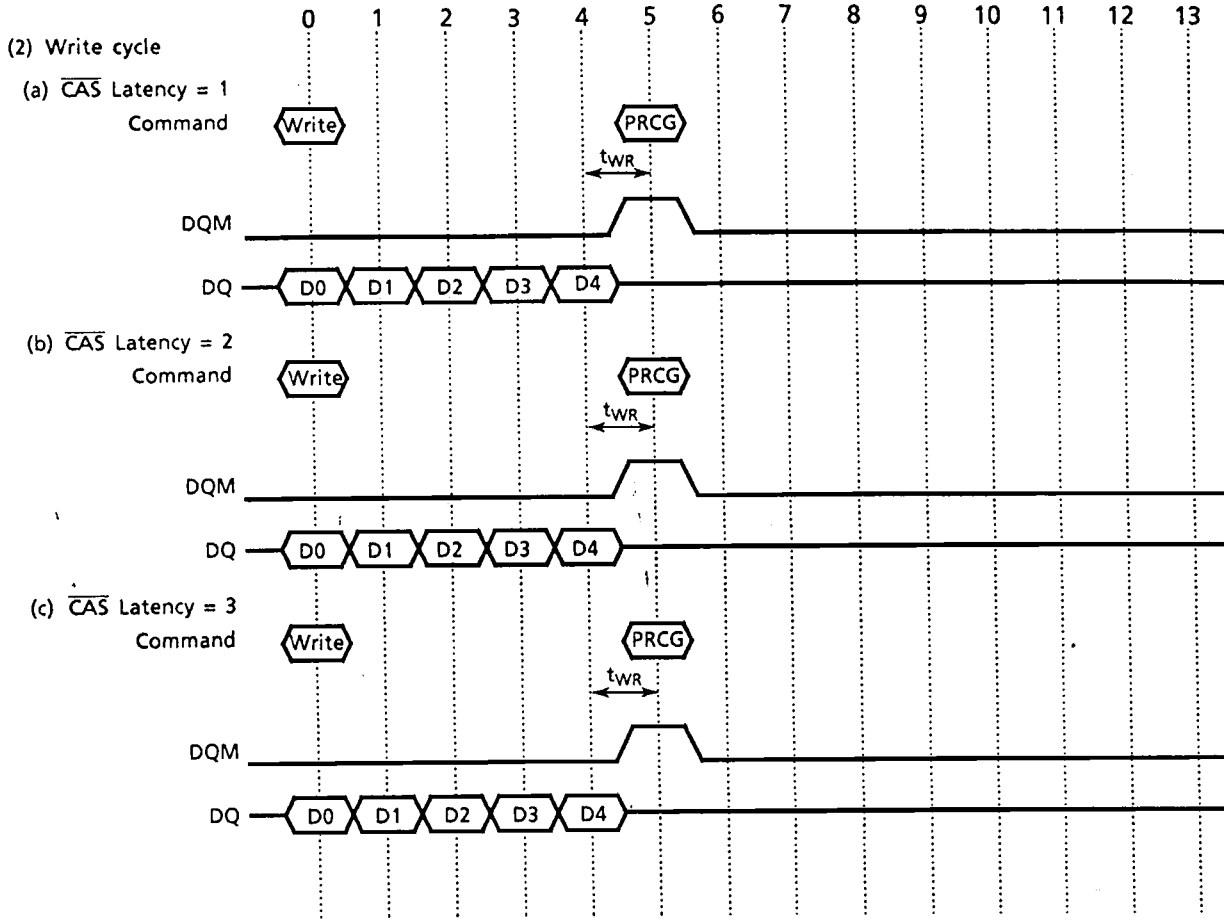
0 1 2 3 4 5 6 7 8 9 10 11 12 13

(2) Write cycle

(a) $\overline{CAS}$ Latency = 1

Command Write PRCG

$t_{WR}$

DQM

DQ D0 D1 D2 D3 D4

(b) $\overline{CAS}$ Latency = 2

Command Write PRCG

$t_{WR}$

DQM

DQ D0 D1 D2 D3 D4

(c) $\overline{CAS}$ Latency = 3

Command Write PRCG

$t_{WR}$

DQM

DQ D0 D1 D2 D3 D4